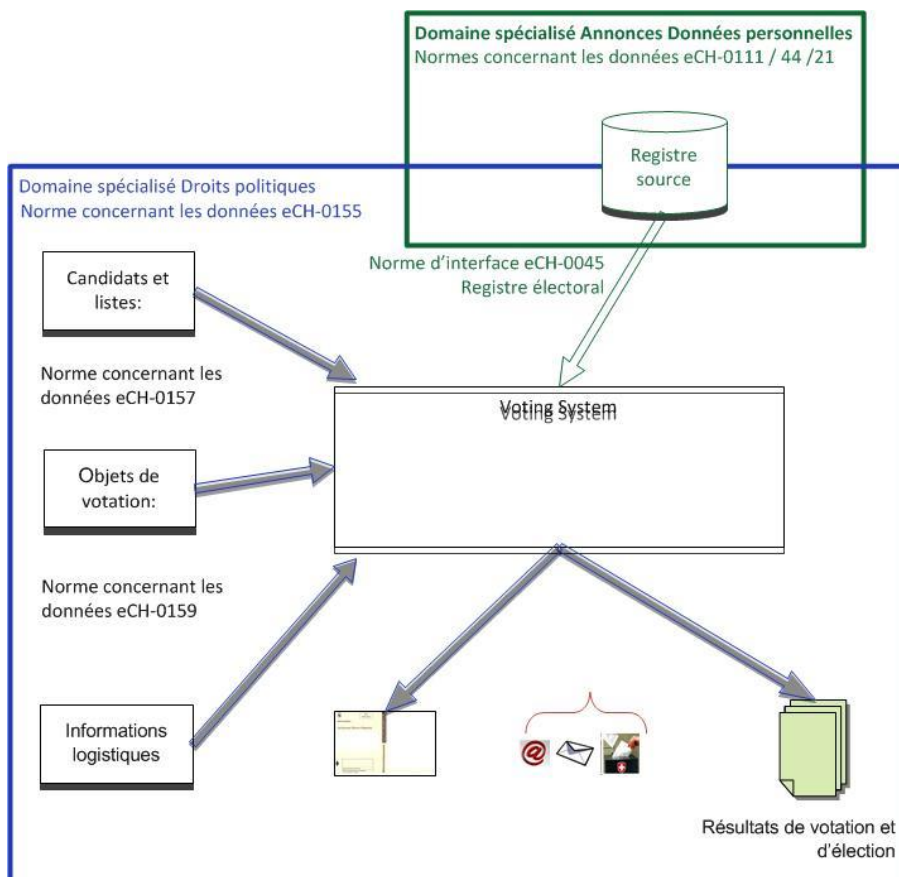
Domaine spécialisé Annonces Données personnelles
Normes concernant les données eCH-0111 / 44 /21

Registre source

Domaine spécialisé Droits politiques
Norme concernant les données eCH-0155

Candidats et listes:

Norme d'interface eCH-0045
Registre électoral

Norme concernant les données eCH-0157

Voting System

Objets de votation:

Norme concernant les données eCH-0159

Informations logistiques

Résultats de votation et d'élection